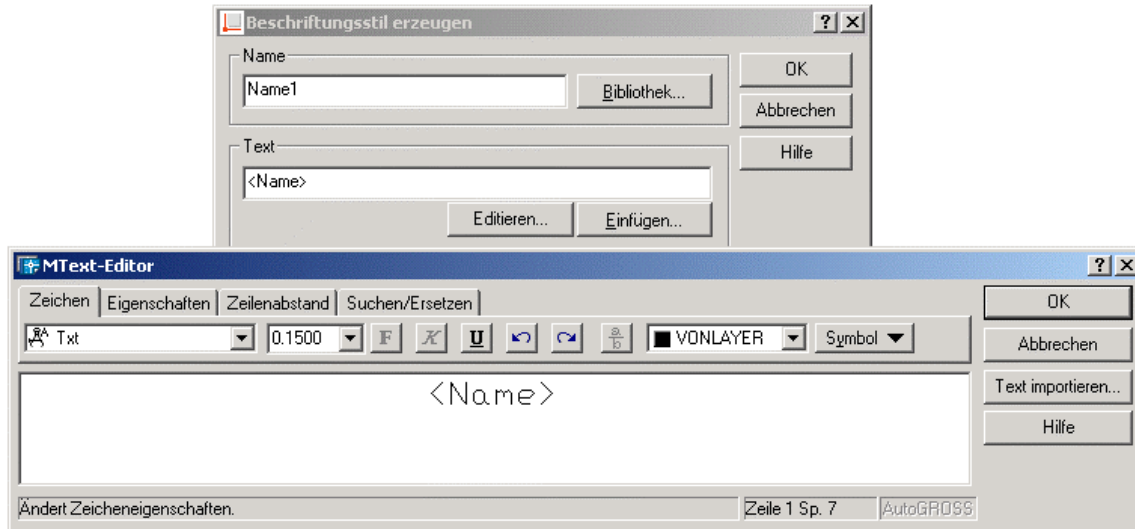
Beschriftungsstil erzeugen

?
×

Name
Name1
Bibliothek...

OK
Abbrechen
Hilfe

Text
<Name>
Editieren...
Einfügen...

MText-Editor

?
×

Zeichen
Eigenschaften
Zeilenabstand
Suchen/Ersetzen

Txt
0.1500
F
K
U
$\frac{a}{b}$
VONLAYER
Symbol

OK
Abbrechen
Text importieren...
Hilfe

<Name>

Ändert Zeicheneigenschaften.
Zeile 1 Sp. 7
AutoGROSS